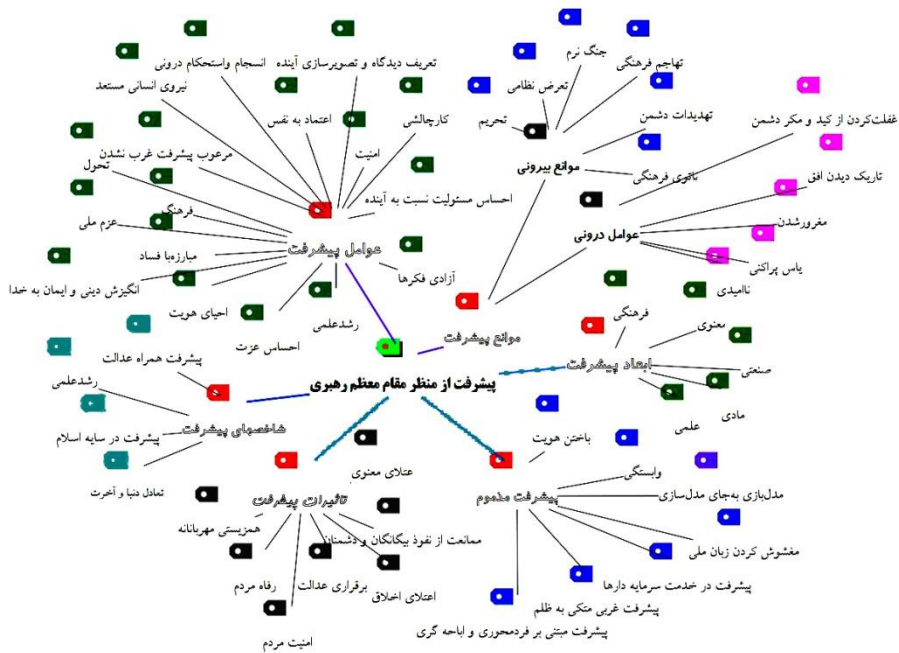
پیشرفت از منظر مقام معظم رهبری

عوامل پیشرفت
تعریف دیدگاه و تصویرسازی آینده
انسجام واستحکام درونی
نیروی انسانی مستعد
اعتماد به نفس
کارچالشی
امنیت
مرعوب پیشرفت غرب نشدن
تحول
احساس مسئولیت نسبت به آینده
فرهنگ
عزم ملی
مبارزبا فساد
آزادی فکرها
انگیزش دینی و ایمان به خدا
احیای هویت
رشدعلمی
احساس عزت

موانع پیشرفت
موانع بیرونی
جنگ نرم
تهاجم فرهنگی
تعرض نظامی
تحریم
تهدیدات دشمن
تاثیری فرهنگی
عوامل درونی
غفلت‌کردن از کید و مکر دشمن
تاریک دیدن افق
مغرورشدن
یاس پراکنی
ناامیدی

ابعاد پیشرفت
فرهنگی
معنوی
صنعتی
مادی
علمی

شاخصهای پیشرفت
پیشرفت همراه عدالت
رشدعلمی
پیشرفت در سایه اسلام
تعادل دنیا و آخرت

تاثیرات پیشرفت
اعتلای معنوی
همزیستی مهربانانه
ممانعت از نفوذ بیگانگان و دشمنان
برقراری عدالت
رفاه مردم
اعتلای اخلاق
امنیت مردم

پیشرفت مذموم
باختن هویت
وابستگی
مدل‌بازی به‌جای مدل‌سازی
مغشوش کردن زبان ملی
پیشرفت در خدمت سرمایه دارها
پیشرفت غربی متکی به ظلم
پیشرفت مبتنی بر فردمحوری و اباحه گری